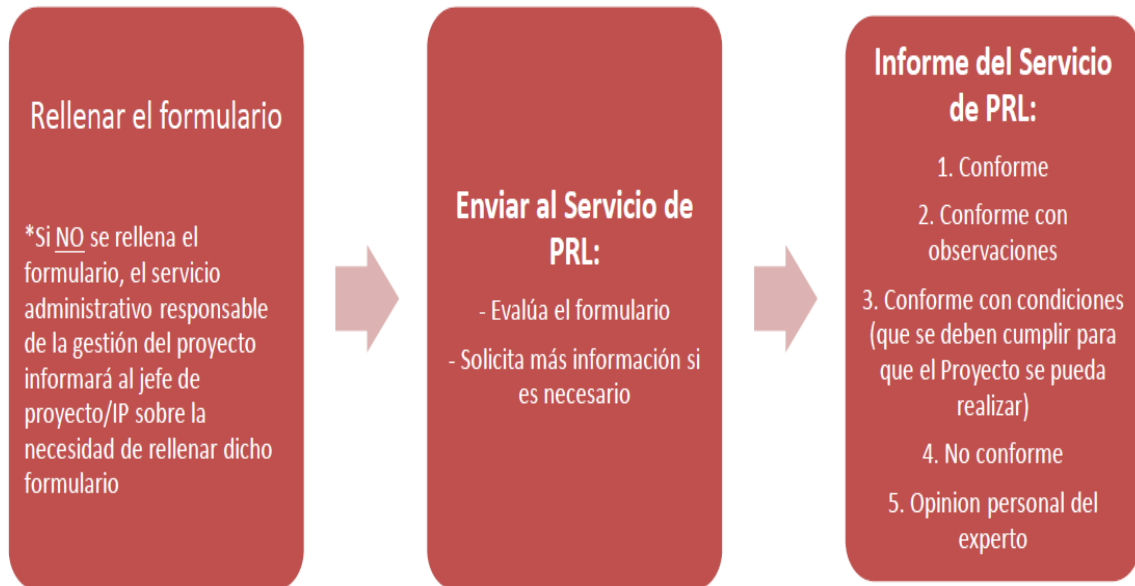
Rellenar el formulario

*Si NO se rellena el formulario, el servicio administrativo responsable de la gestión del proyecto informará al jefe de proyecto/IP sobre la necesidad de rellenar dicho formulario

Enviar al Servicio de PRL:

- Evalúa el formulario

- Solicita más información si es necesario

Informe del Servicio de PRL:

1. Conforme

2. Conforme con observaciones

3. Conforme con condiciones (que se deben cumplir para que el Proyecto se pueda realizar)

4. No conforme

5. Opinion personal del experto